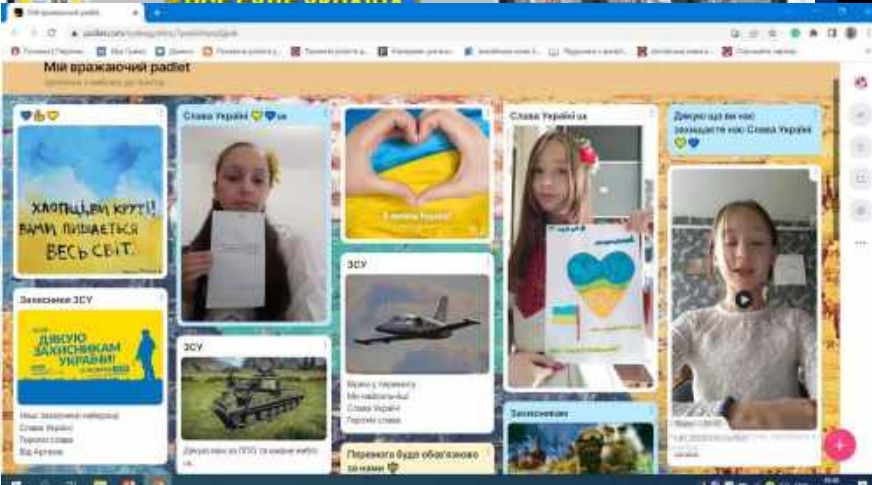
Мій вражаючий padlet

padlet.com/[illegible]

Мій вражаючий padlet

💙👍💛

ХЛОПЦІ, ВИ КРУТІ! ВАМИ ПИШАЄТЬСЯ ВЕСЬ СВІТ.

Захисники ЗСУ

ДЯКУЮ ЗАХИСНИКАМ УКРАЇНИ!

Наші захисники найкращі
Слава Україні
Героям слава
Від Артема

Слава Україні 💛💙 ua

ЗСУ

Дякую вам за ППО, та мирне небо ua

ЗСУ

Віримо у перемогу
Ми найсильніші
Слава Україні
Героям слава

Перемога буде обов'язково за нами

Слава Україні ua

Захисники

Дякую що ви нас захищаєте нас Слава Україні 💛💙